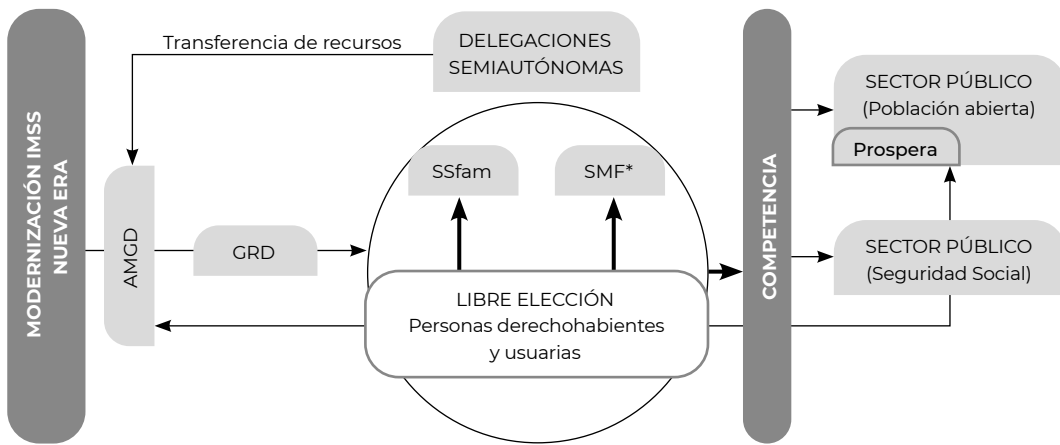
MODERNIZACIÓN IMSS NUEVA ERA

Transferencia de recursos

DELEGACIONES SEMIAUTÓNOMAS

AMGD

GRD

SSfam

SMF*

LIBRE ELECCIÓN
Personas derechohabientes y usuarias

COMPETENCIA

SECTOR PÚBLICO
(Población abierta)

Prospera

SECTOR PÚBLICO
(Seguridad Social)